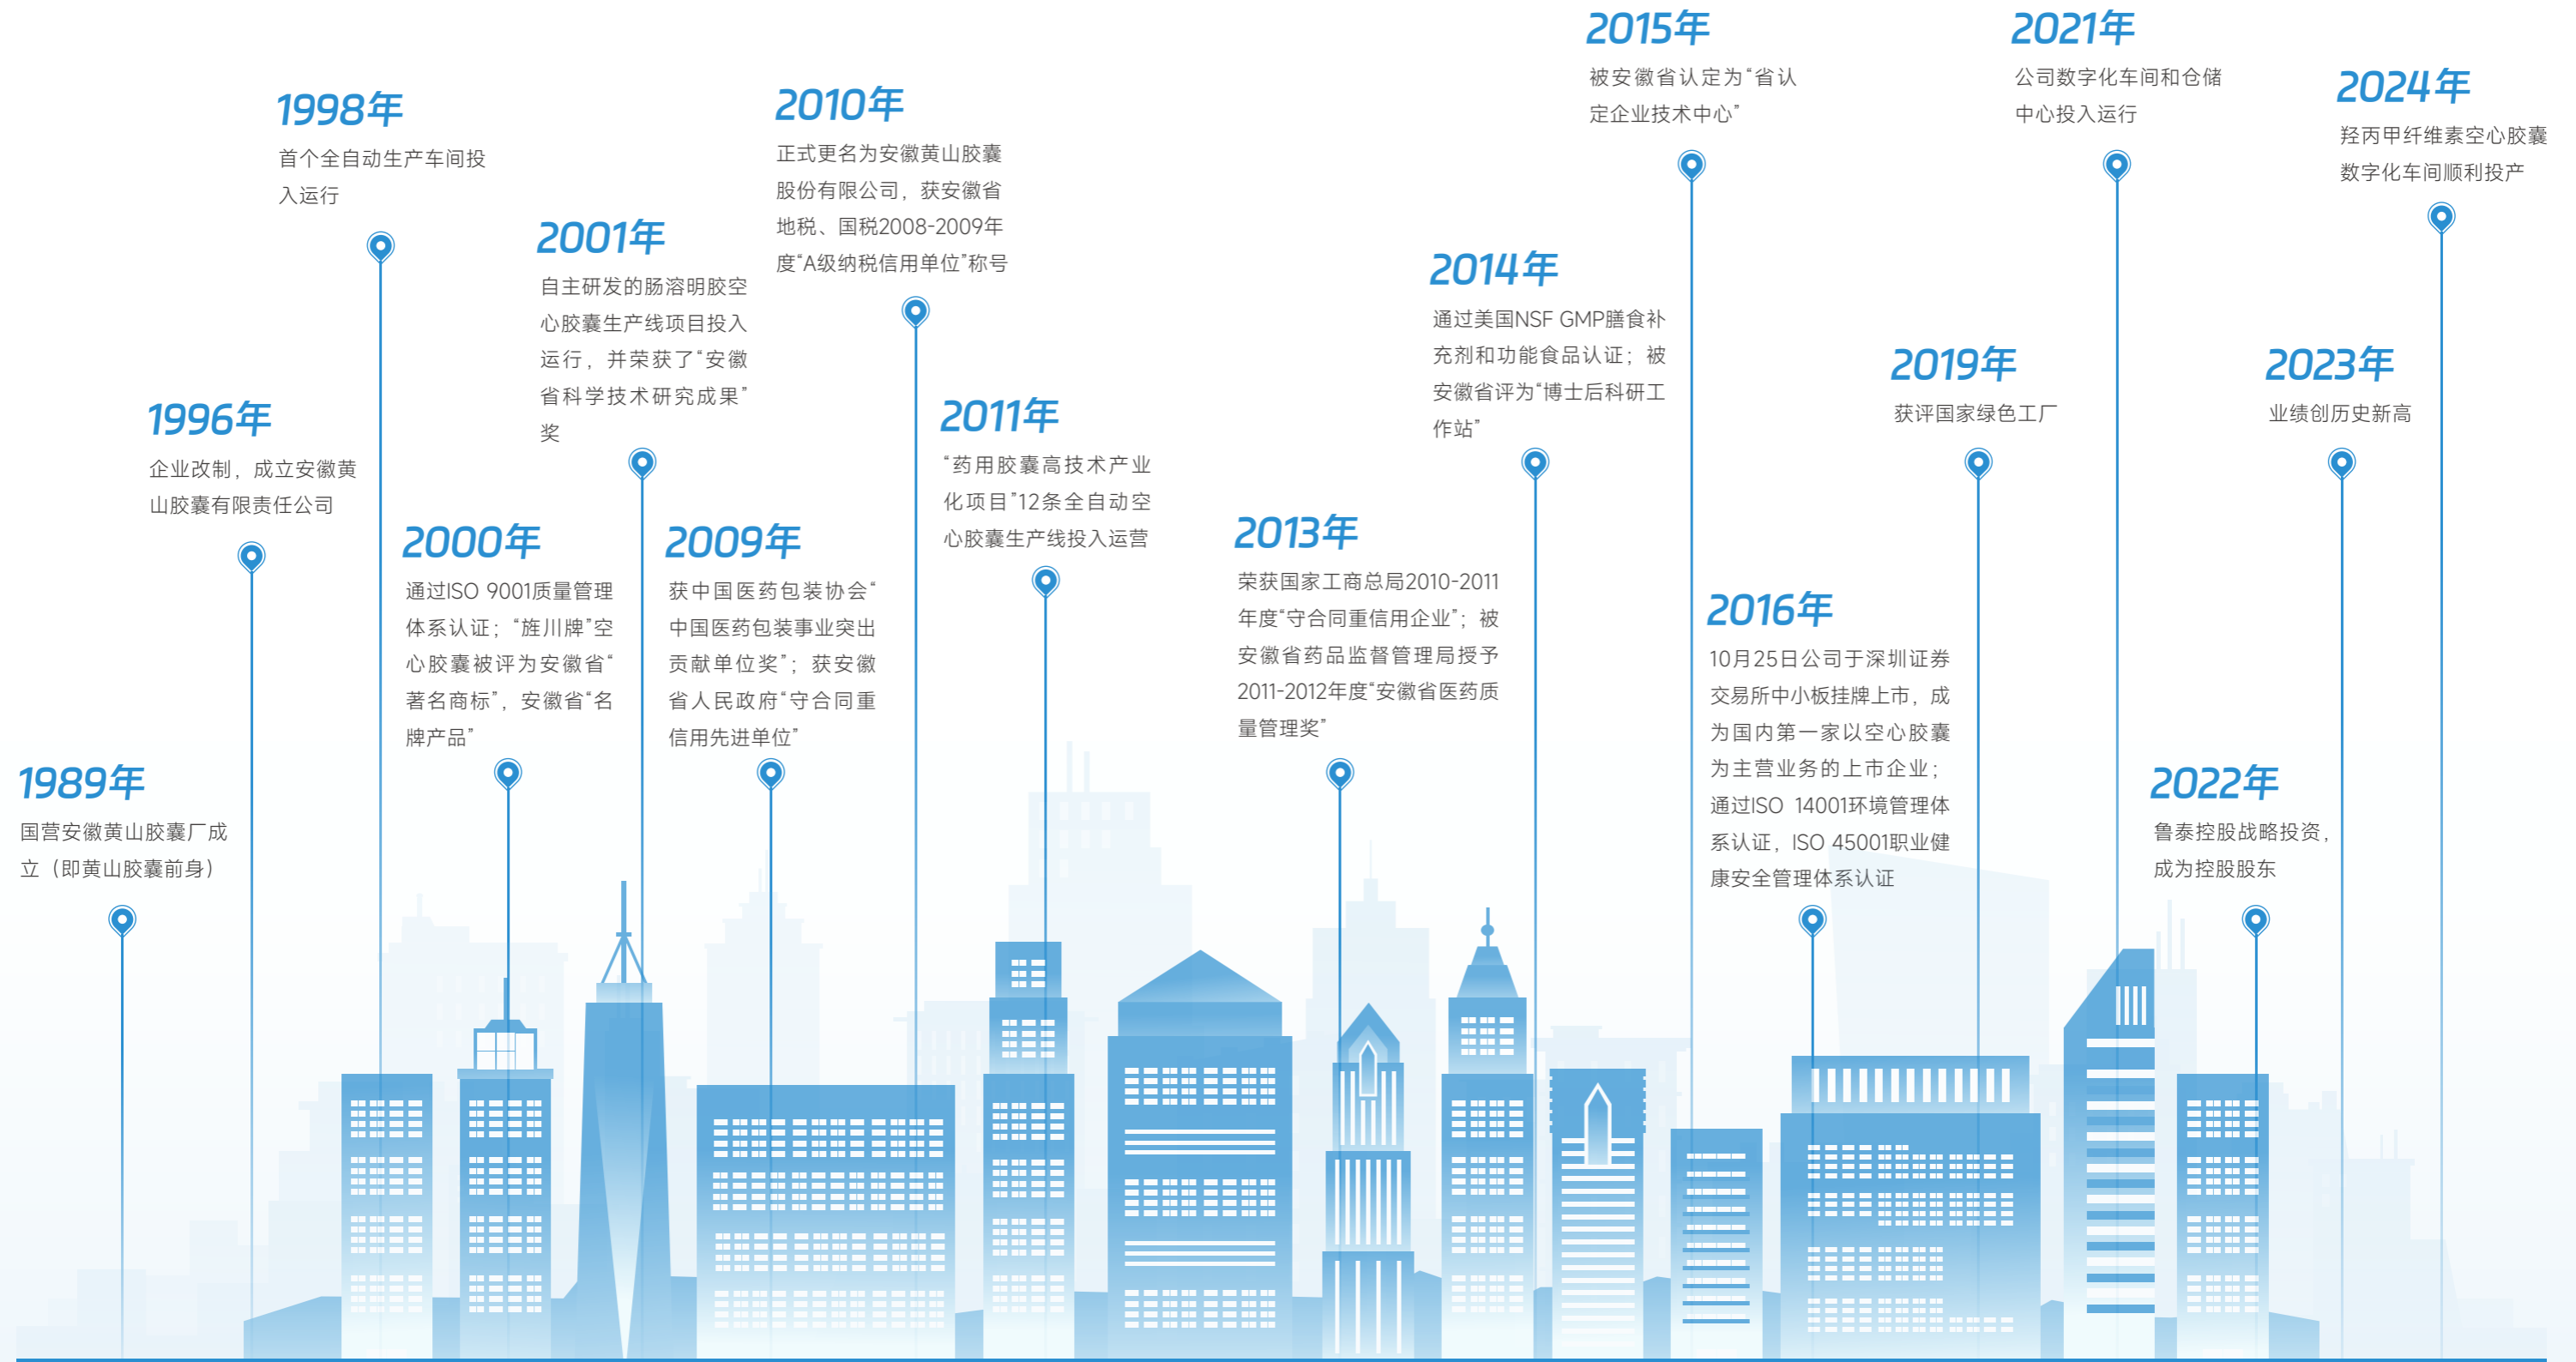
1989年
国营安徽黄山胶囊厂成立（即黄山胶囊前身）

1996年
企业改制，成立安徽黄山胶囊有限责任公司

1998年
首个全自动生产车间投入运行

2000年
通过ISO 9001质量管理体系认证；“旌川牌”空心胶囊被评为安徽省“著名商标”，安徽省“名牌产品”

2001年
自主研发的肠溶明胶空心胶囊生产线项目投入运行，并荣获了“安徽省科学技术研究成果”奖

2009年
获中国医药包装协会“中国医药包装事业突出贡献单位奖”；获安徽省人民政府“守合同重信用先进单位”

2010年
正式更名为安徽黄山胶囊股份有限公司，获安徽省地税、国税2008-2009年度“A级纳税信用单位”称号

2011年
“药用胶囊高技术产业化项目”12条全自动空心胶囊生产线投入运营

2013年
荣获国家工商总局2010-2011年度“守合同重信用企业”；被安徽省药品监督管理局授予2011-2012年度“安徽省医药质量管理奖”

2014年
通过美国NSF GMP膳食补充剂和功能食品认证；被安徽省评为“博士后科研工作站”

2015年
被安徽省认定为“省认定企业技术中心”

2016年
10月25日公司于深圳证券交易所中小板挂牌上市，成为国内第一家以空心胶囊为主营业务的上市企业；通过ISO 14001环境管理体系认证，ISO 45001职业健康安全管理体系认证

2019年
获评国家绿色工厂

2021年
公司数字化车间和仓储中心投入运行

2022年
鲁泰控股战略投资，成为控股股东

2023年
业绩创历史新高

2024年
羟丙甲纤维素空心胶囊数字化车间顺利投产